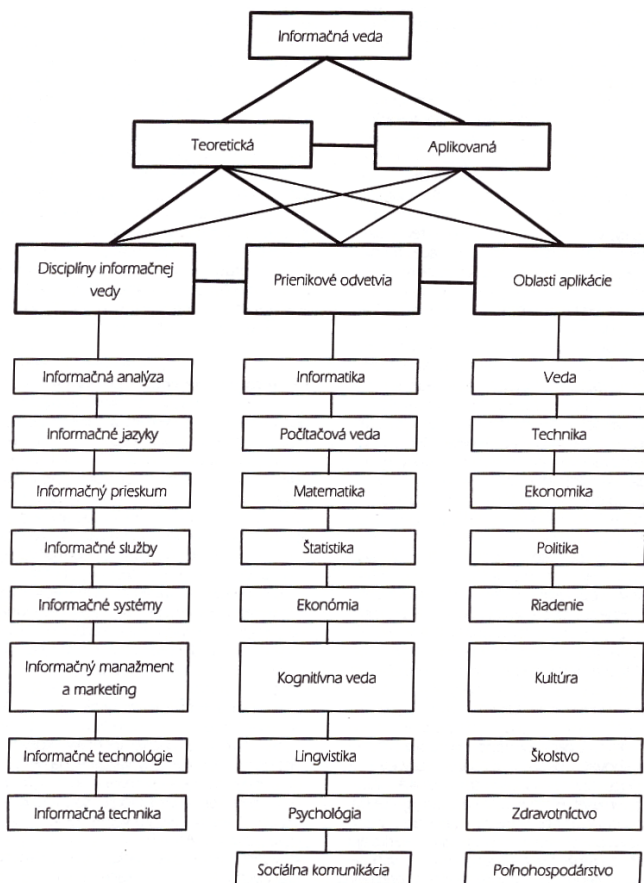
Informačná veda

Teoretická

Aplikovaná

Disciplíny informačnej vedy

Prienikové odvetvia

Oblasti aplikácie

Informačná analýza

Informačné jazyky

Informačný prieskum

Informačné služby

Informačné systémy

Informačný manažment a marketing

Informačné technológie

Informačná technika

Informatika

Počítačová veda

Matematika

Štatistika

Ekonómia

Kognitívna veda

Lingvistika

Psychológia

Sociálna komunikácia

Veda

Technika

Ekonomika

Politika

Riadenie

Kultúra

Školstvo

Zdravotníctvo

Poľnohospodárstvo